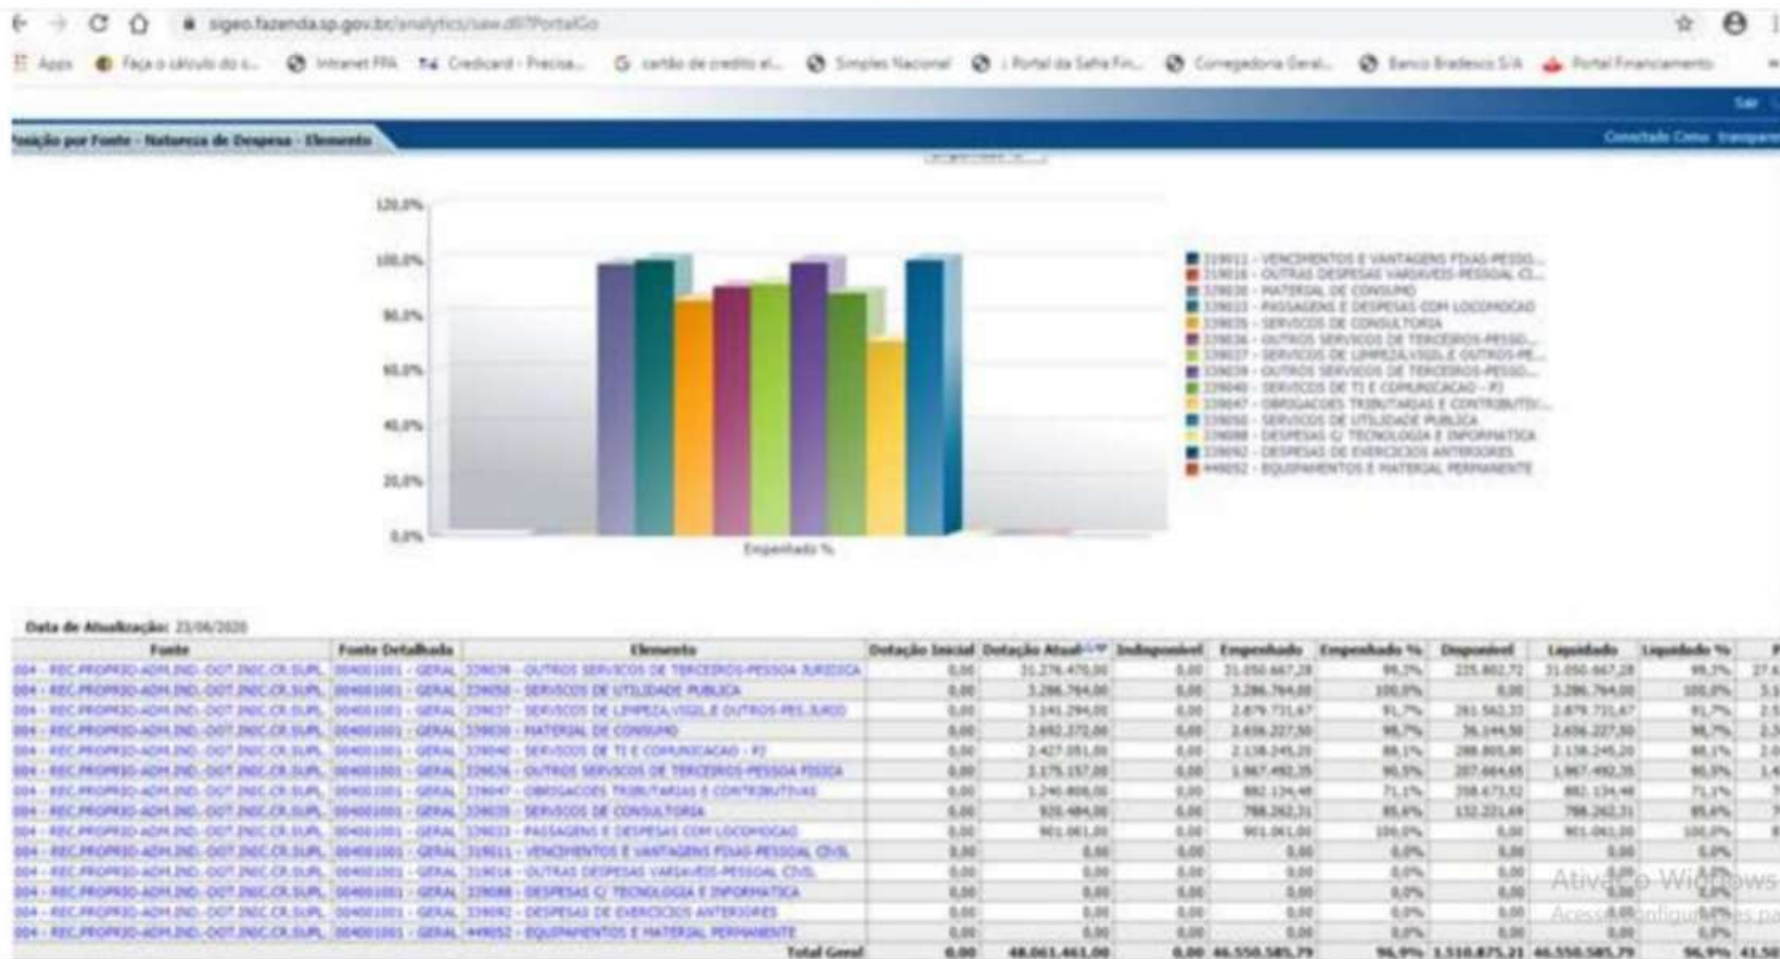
sigeo.fazenda.sp.gov.br/analytics/saw.dll?PortalGo

Apps · Faça o cálculo do s... · Intranet FPA · Credicard - Precisa... · cartão de credito el... · Simples Nacional · Portal da Sefaz Fin... · Corregedoria Geral... · Banco Bradesco S/A · Portal Financiamento

Sair

Posição por Fonte - Natureza de Despesa - Elemento

Conectado Como transparen

120,0%
100,0%
80,0%
60,0%
40,0%
20,0%
0,0%
Empenhado %

319011 - VENCIMENTOS E VANTAGENS FIXAS-PESSO...
319016 - OUTRAS DESPESAS VARIAVEIS-PESSOAL CI...
339030 - MATERIAL DE CONSUMO
339033 - PASSAGENS E DESPESAS COM LOCOMOCAO
339035 - SERVICOS DE CONSULTORIA
339036 - OUTROS SERVICOS DE TERCEIROS-PESSO...
339037 - SERVICOS DE LIMPEZA,VIGIL.E OUTROS-PE...
339039 - OUTROS SERVICOS DE TERCEIROS-PESSO...
339040 - SERVICOS DE TI E COMUNICACAO - PJ
339047 - OBRIGACOES TRIBUTARIAS E CONTRIBUTIV...
339050 - SERVICOS DE UTILIDADE PUBLICA
339088 - DESPESAS C/ TECNOLOGIA E INFORMATICA
339092 - DESPESAS DE EXERCICIOS ANTERIORES
449052 - EQUIPAMENTOS E MATERIAL PERMANENTE

Data de Atualização: 23/06/2020

| Fonte | Fonte Detalhada | Elemento | Dotação Inicial | Dotação Atual | Indisponível | Empenhado | Empenhado % | Disponível | Liquidado | Liquidado % | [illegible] |
|---|---|---|---|---|---|---|---|---|---|---|---|
| 004 - REC.PROPRIO-ADM.IND.-DOT.INIC.CR.SUPL. | 004001001 - GERAL | 339039 - OUTROS SERVICOS DE TERCEIROS-PESSOA JURIDICA | 0,00 | 31.276.470,00 | 0,00 | 31.050.667,28 | 99,3% | 225.802,72 | 31.050.667,28 | 99,3% | 27.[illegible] |
| 004 - REC.PROPRIO-ADM.IND.-DOT.INIC.CR.SUPL. | 004001001 - GERAL | 339050 - SERVICOS DE UTILIDADE PUBLICA | 0,00 | 3.286.764,00 | 0,00 | 3.286.764,00 | 100,0% | 0,00 | 3.286.764,00 | 100,0% | 3.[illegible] |
| 004 - REC.PROPRIO-ADM.IND.-DOT.INIC.CR.SUPL. | 004001001 - GERAL | 339037 - SERVICOS DE LIMPEZA,VIGIL.E OUTROS-PES.JURID | 0,00 | 3.141.294,00 | 0,00 | 2.879.731,67 | 91,7% | 261.562,33 | 2.879.731,67 | 91,7% | 2.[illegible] |
| 004 - REC.PROPRIO-ADM.IND.-DOT.INIC.CR.SUPL. | 004001001 - GERAL | 339030 - MATERIAL DE CONSUMO | 0,00 | 2.692.372,00 | 0,00 | 2.656.227,50 | 98,7% | 36.144,50 | 2.656.227,50 | 98,7% | 2.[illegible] |
| 004 - REC.PROPRIO-ADM.IND.-DOT.INIC.CR.SUPL. | 004001001 - GERAL | 339040 - SERVICOS DE TI E COMUNICACAO - PJ | 0,00 | 2.427.051,00 | 0,00 | 2.138.245,20 | 88,1% | 288.805,80 | 2.138.245,20 | 88,1% | 2.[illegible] |
| 004 - REC.PROPRIO-ADM.IND.-DOT.INIC.CR.SUPL. | 004001001 - GERAL | 339036 - OUTROS SERVICOS DE TERCEIROS-PESSOA FISICA | 0,00 | 2.175.157,00 | 0,00 | 1.967.492,35 | 90,5% | 207.664,65 | 1.967.492,35 | 90,5% | 1.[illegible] |
| 004 - REC.PROPRIO-ADM.IND.-DOT.INIC.CR.SUPL. | 004001001 - GERAL | 339047 - OBRIGACOES TRIBUTARIAS E CONTRIBUTIVAS | 0,00 | 1.240.808,00 | 0,00 | 882.134,48 | 71,1% | 358.673,52 | 882.134,48 | 71,1% | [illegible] |
| 004 - REC.PROPRIO-ADM.IND.-DOT.INIC.CR.SUPL. | 004001001 - GERAL | 339035 - SERVICOS DE CONSULTORIA | 0,00 | 920.484,00 | 0,00 | 788.262,31 | 85,6% | 132.221,69 | 788.262,31 | 85,6% | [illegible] |
| 004 - REC.PROPRIO-ADM.IND.-DOT.INIC.CR.SUPL. | 004001001 - GERAL | 339033 - PASSAGENS E DESPESAS COM LOCOMOCAO | 0,00 | 901.061,00 | 0,00 | 901.061,00 | 100,0% | 0,00 | 901.061,00 | 100,0% | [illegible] |
| 004 - REC.PROPRIO-ADM.IND.-DOT.INIC.CR.SUPL. | 004001001 - GERAL | 319011 - VENCIMENTOS E VANTAGENS FIXAS-PESSOAL CIVIL | 0,00 | 0,00 | 0,00 | 0,00 | 0,0% | 0,00 | 0,00 | 0,0% | |
| 004 - REC.PROPRIO-ADM.IND.-DOT.INIC.CR.SUPL. | 004001001 - GERAL | 319016 - OUTRAS DESPESAS VARIAVEIS-PESSOAL CIVIL | 0,00 | 0,00 | 0,00 | 0,00 | 0,0% | 0,00 | 0,00 | 0,0% | |
| 004 - REC.PROPRIO-ADM.IND.-DOT.INIC.CR.SUPL. | 004001001 - GERAL | 339088 - DESPESAS C/ TECNOLOGIA E INFORMATICA | 0,00 | 0,00 | 0,00 | 0,00 | 0,0% | 0,00 | 0,00 | 0,0% | |
| 004 - REC.PROPRIO-ADM.IND.-DOT.INIC.CR.SUPL. | 004001001 - GERAL | 339092 - DESPESAS DE EXERCICIOS ANTERIORES | 0,00 | 0,00 | 0,00 | 0,00 | 0,0% | 0,00 | 0,00 | 0,0% | |
| 004 - REC.PROPRIO-ADM.IND.-DOT.INIC.CR.SUPL. | 004001001 - GERAL | 449052 - EQUIPAMENTOS E MATERIAL PERMANENTE | 0,00 | 0,00 | 0,00 | 0,00 | 0,0% | 0,00 | 0,00 | 0,0% | |
| | | Total Geral | 0,00 | 48.061.461,00 | 0,00 | 46.550.585,79 | 96,9% | 1.510.875,21 | 46.550.585,79 | 96,9% | 41.50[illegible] |

Ativar o Windows
Acesse Configurações pa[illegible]